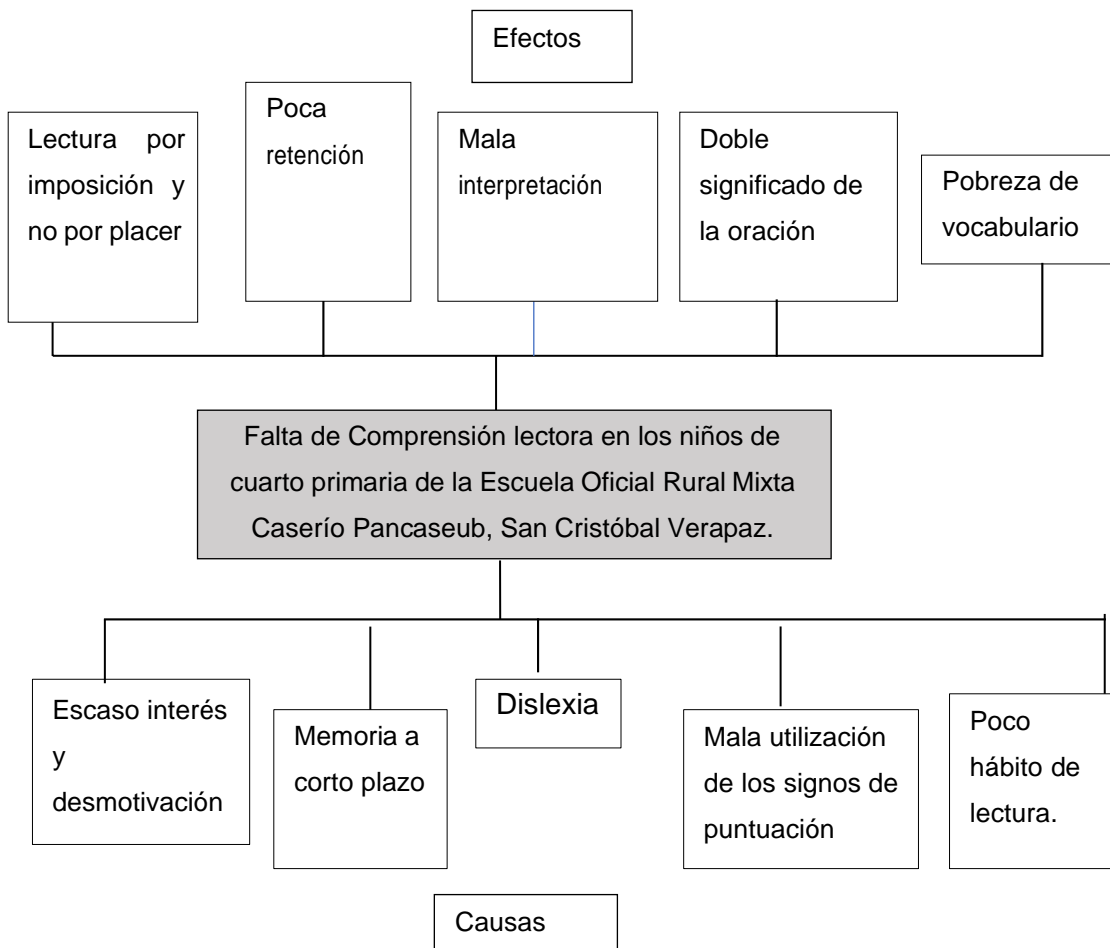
Efectos

Lectura por imposición y no por placer

Poca retención

Mala interpretación

Doble significado de la oración

Pobreza de vocabulario

Falta de Comprensión lectora en los niños de cuarto primaria de la Escuela Oficial Rural Mixta Caserío Pancaseub, San Cristóbal Verapaz.

Escaso interés y desmotivación

Memoria a corto plazo

Dislexia

Mala utilización de los signos de puntuación

Poco hábito de lectura.

Causas